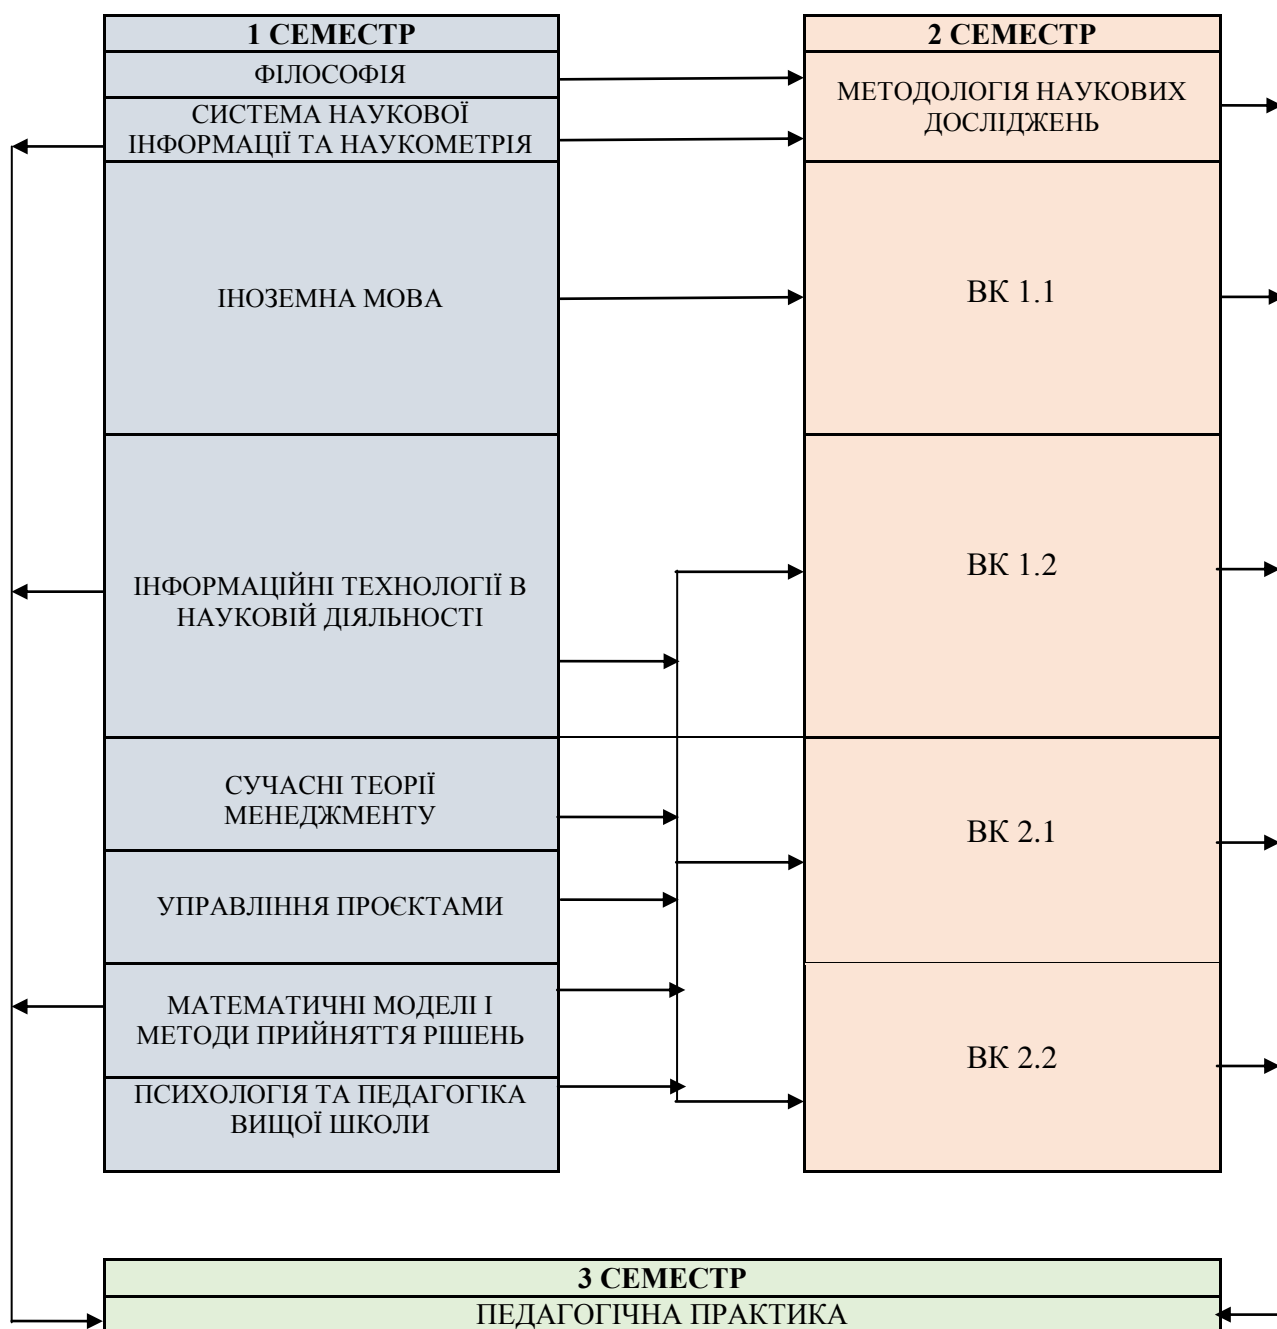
1 СЕМЕСТР

ФІЛОСОФІЯ

СИСТЕМА НАУКОВОЇ ІНФОРМАЦІЇ ТА НАУКОМЕТРІЯ

ІНОЗЕМНА МОВА

ІНФОРМАЦІЙНІ ТЕХНОЛОГІЇ В НАУКОВІЙ ДІЯЛЬНОСТІ

СУЧАСНІ ТЕОРІЇ МЕНЕДЖМЕНТУ

УПРАВЛІННЯ ПРОЄКТАМИ

МАТЕМАТИЧНІ МОДЕЛІ І МЕТОДИ ПРИЙНЯТТЯ РІШЕНЬ

ПСИХОЛОГІЯ ТА ПЕДАГОГІКА ВИЩОЇ ШКОЛИ

2 СЕМЕСТР

МЕТОДОЛОГІЯ НАУКОВИХ ДОСЛІДЖЕНЬ

ВК 1.1

ВК 1.2

ВК 2.1

ВК 2.2

3 СЕМЕСТР

ПЕДАГОГІЧНА ПРАКТИКА